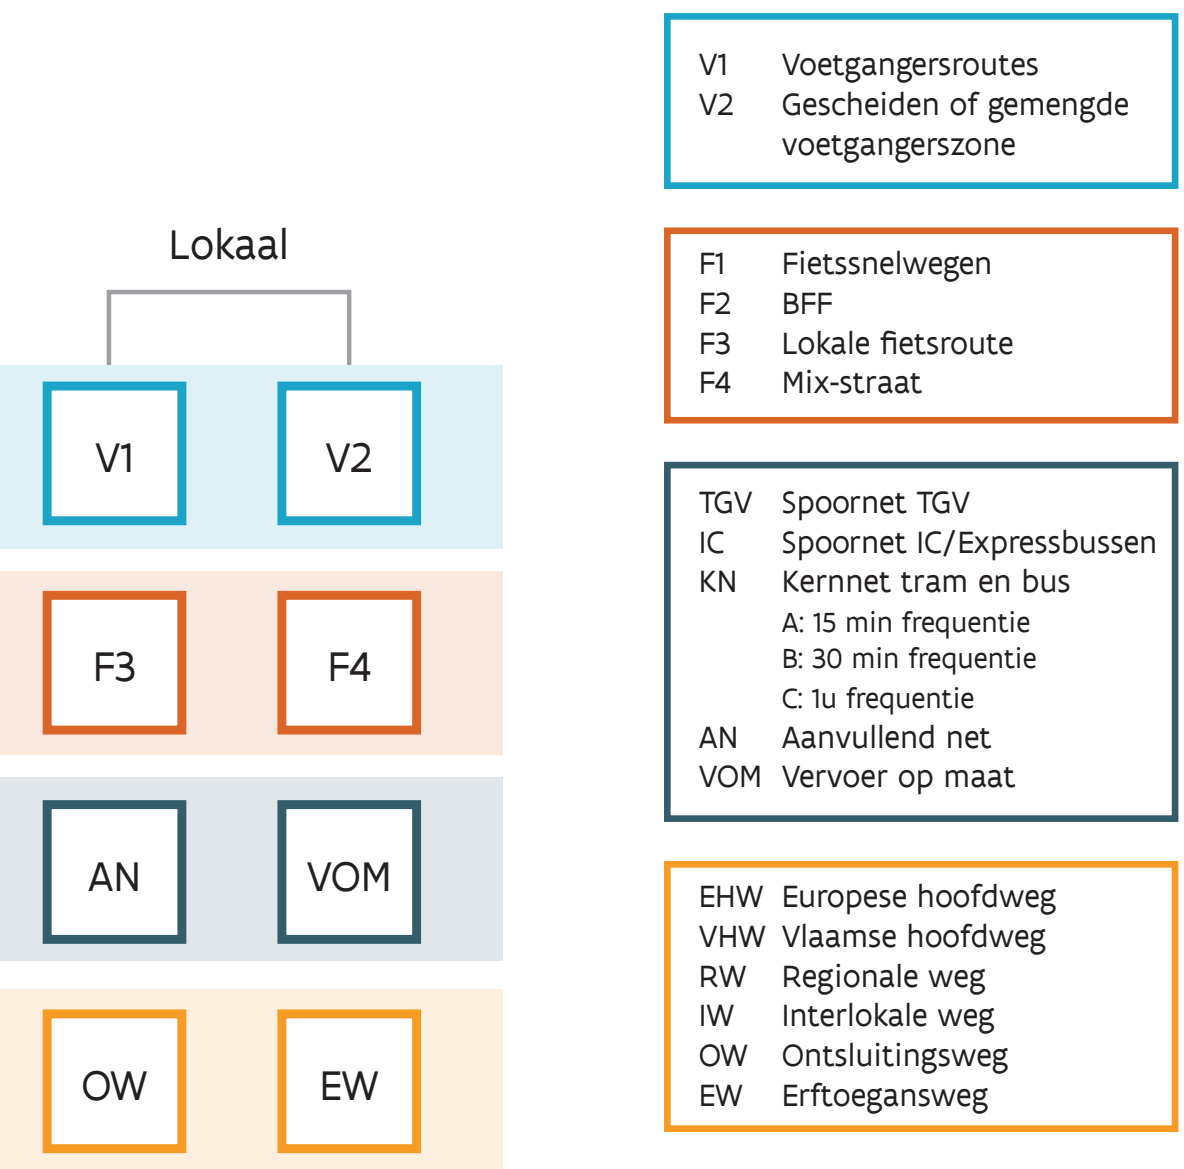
Lokaal

V1
V2

F3
F4

AN
VOM

OW
EW

V1 Voetgangersroutes
V2 Gescheiden of gemengde voetgangerszone

F1 Fietssnelwegen
F2 BFF
F3 Lokale fietsroute
F4 Mix-straat

TGV Spoornet TGV
IC Spoornet IC/Expressbussen
KN Kernnet tram en bus
A: 15 min frequentie
B: 30 min frequentie
C: 1u frequentie
AN Aanvullend net
VOM Vervoer op maat

EHW Europese hoofdweg
VHW Vlaamse hoofdweg
RW Regionale weg
IW Interlokale weg
OW Ontsluitingsweg
EW Erftoegansweg